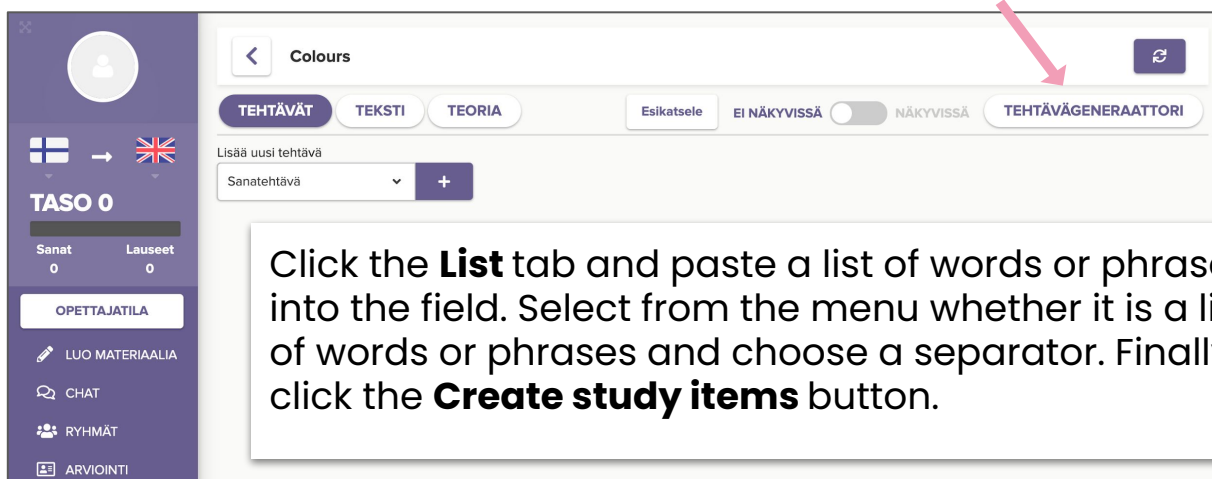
TASO 0

Sanat 0

Lauseet 0

OPETTAJATILA

LUO MATERIAALIA

CHAT

RYHMÄT

ARVIOINTI

Colours

TEHTÄVÄT TEKSTI TEORIA

Esikatsele

EI NÄKYVISSÄ NÄKYVISSÄ

TEHTÄVÄGENERAATTORI

Lisää uusi tehtävä

Sanatehtävä

+

Click the **List** tab and paste a list of words or phras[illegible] into the field. Select from the menu whether it is a li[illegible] of words or phrases and choose a separator. Finall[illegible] click the **Create study items** button.